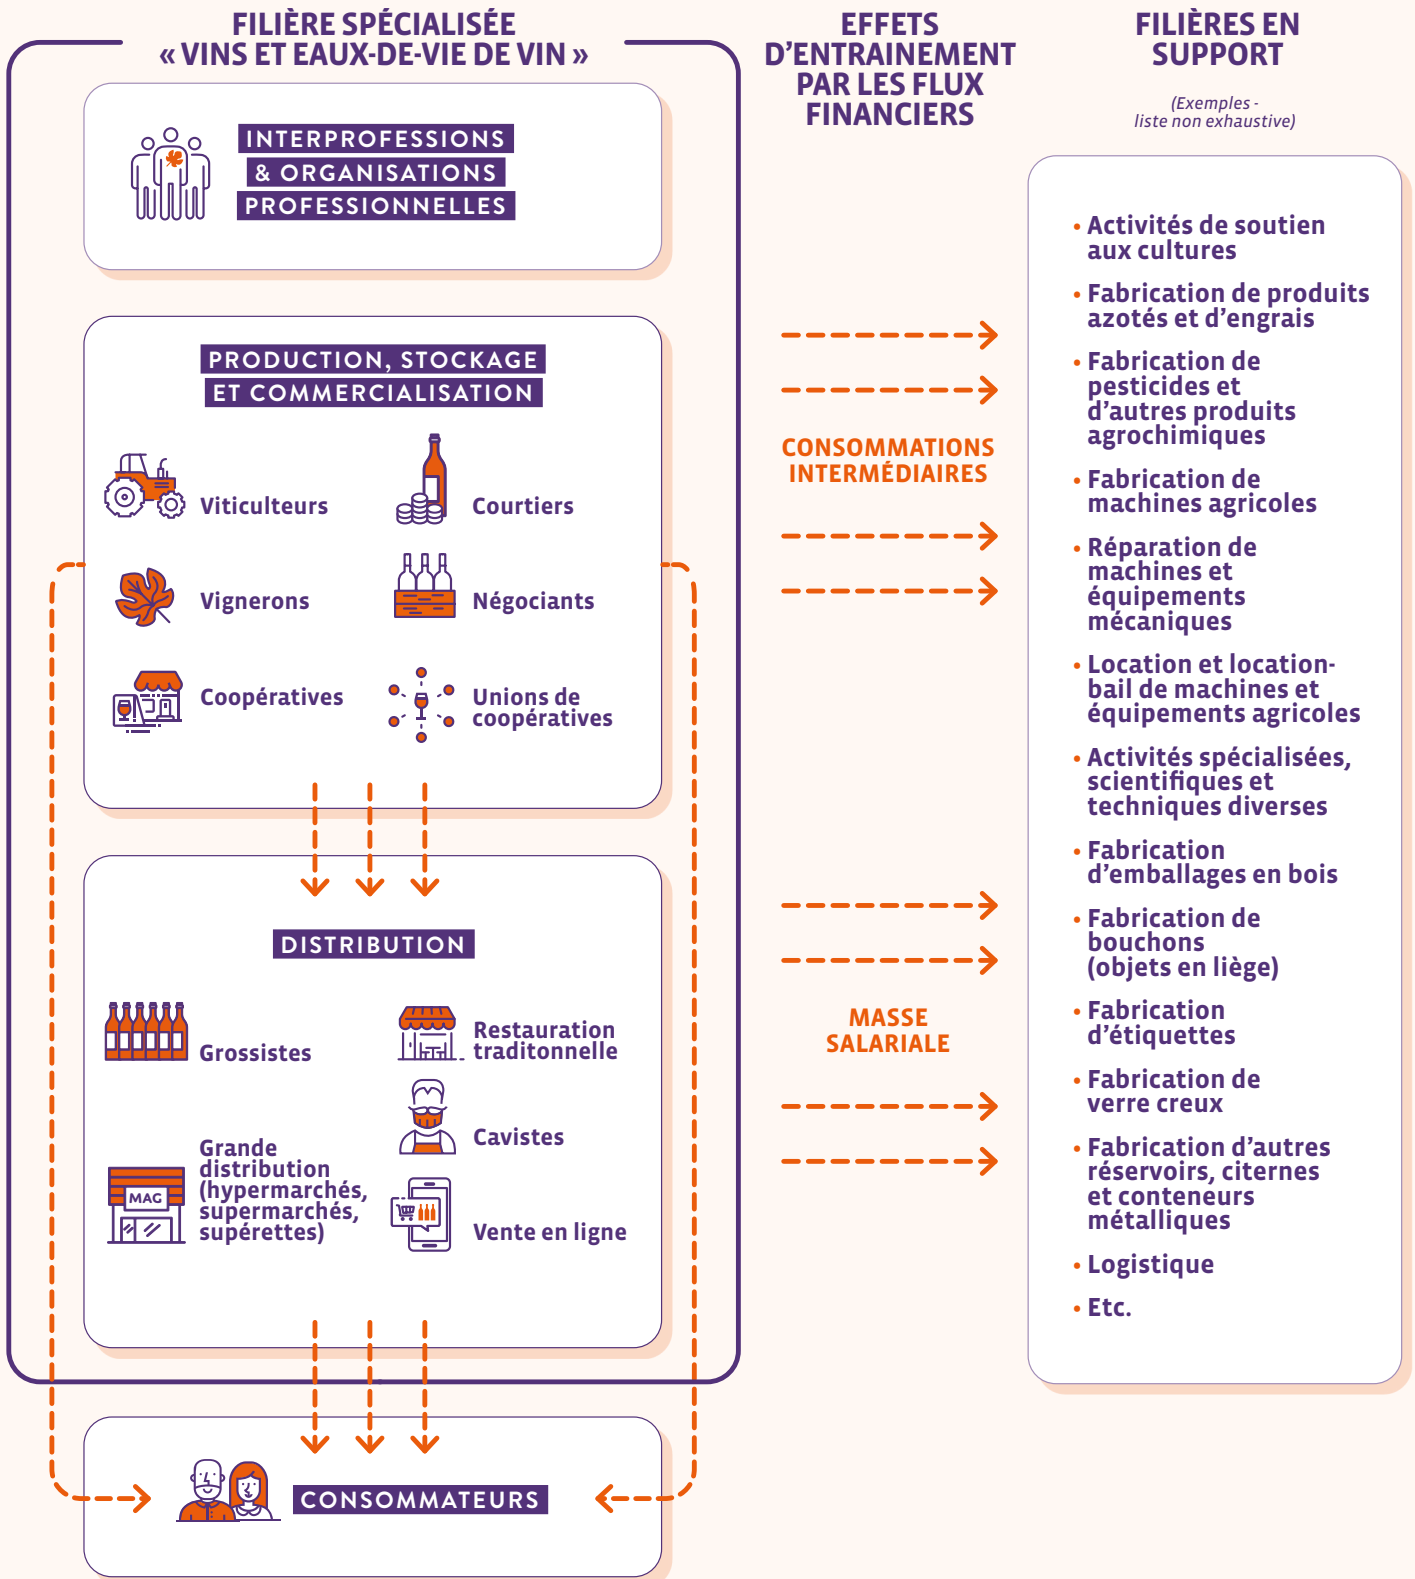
FILIÈRE SPÉCIALISÉE « VINS ET EAUX-DE-VIE DE VIN »

INTERPROFESSIONS & ORGANISATIONS PROFESSIONNELLES

PRODUCTION, STOCKAGE ET COMMERCIALISATION

Viticulteurs
Courtiers
Vignerons
Négociants
Coopératives
Unions de coopératives

DISTRIBUTION

Grossistes
Restauration traditonnelle
Cavistes
MAG
Grande distribution (hypermarchés, supermarchés, supérettes)
Vente en ligne

CONSOMMATEURS

EFFETS D'ENTRAINEMENT PAR LES FLUX FINANCIERS

CONSOMMATIONS INTERMÉDIAIRES

MASSE SALARIALE

FILIÈRES EN SUPPORT

(Exemples - liste non exhaustive)

• Activités de soutien aux cultures
• Fabrication de produits azotés et d'engrais
• Fabrication de pesticides et d'autres produits agrochimiques
• Fabrication de machines agricoles
• Réparation de machines et équipements mécaniques
• Location et location-bail de machines et équipements agricoles
• Activités spécialisées, scientifiques et techniques diverses
• Fabrication d'emballages en bois
• Fabrication de bouchons (objets en liège)
• Fabrication d'étiquettes
• Fabrication de verre creux
• Fabrication d'autres réservoirs, citernes et conteneurs métalliques
• Logistique
• Etc.